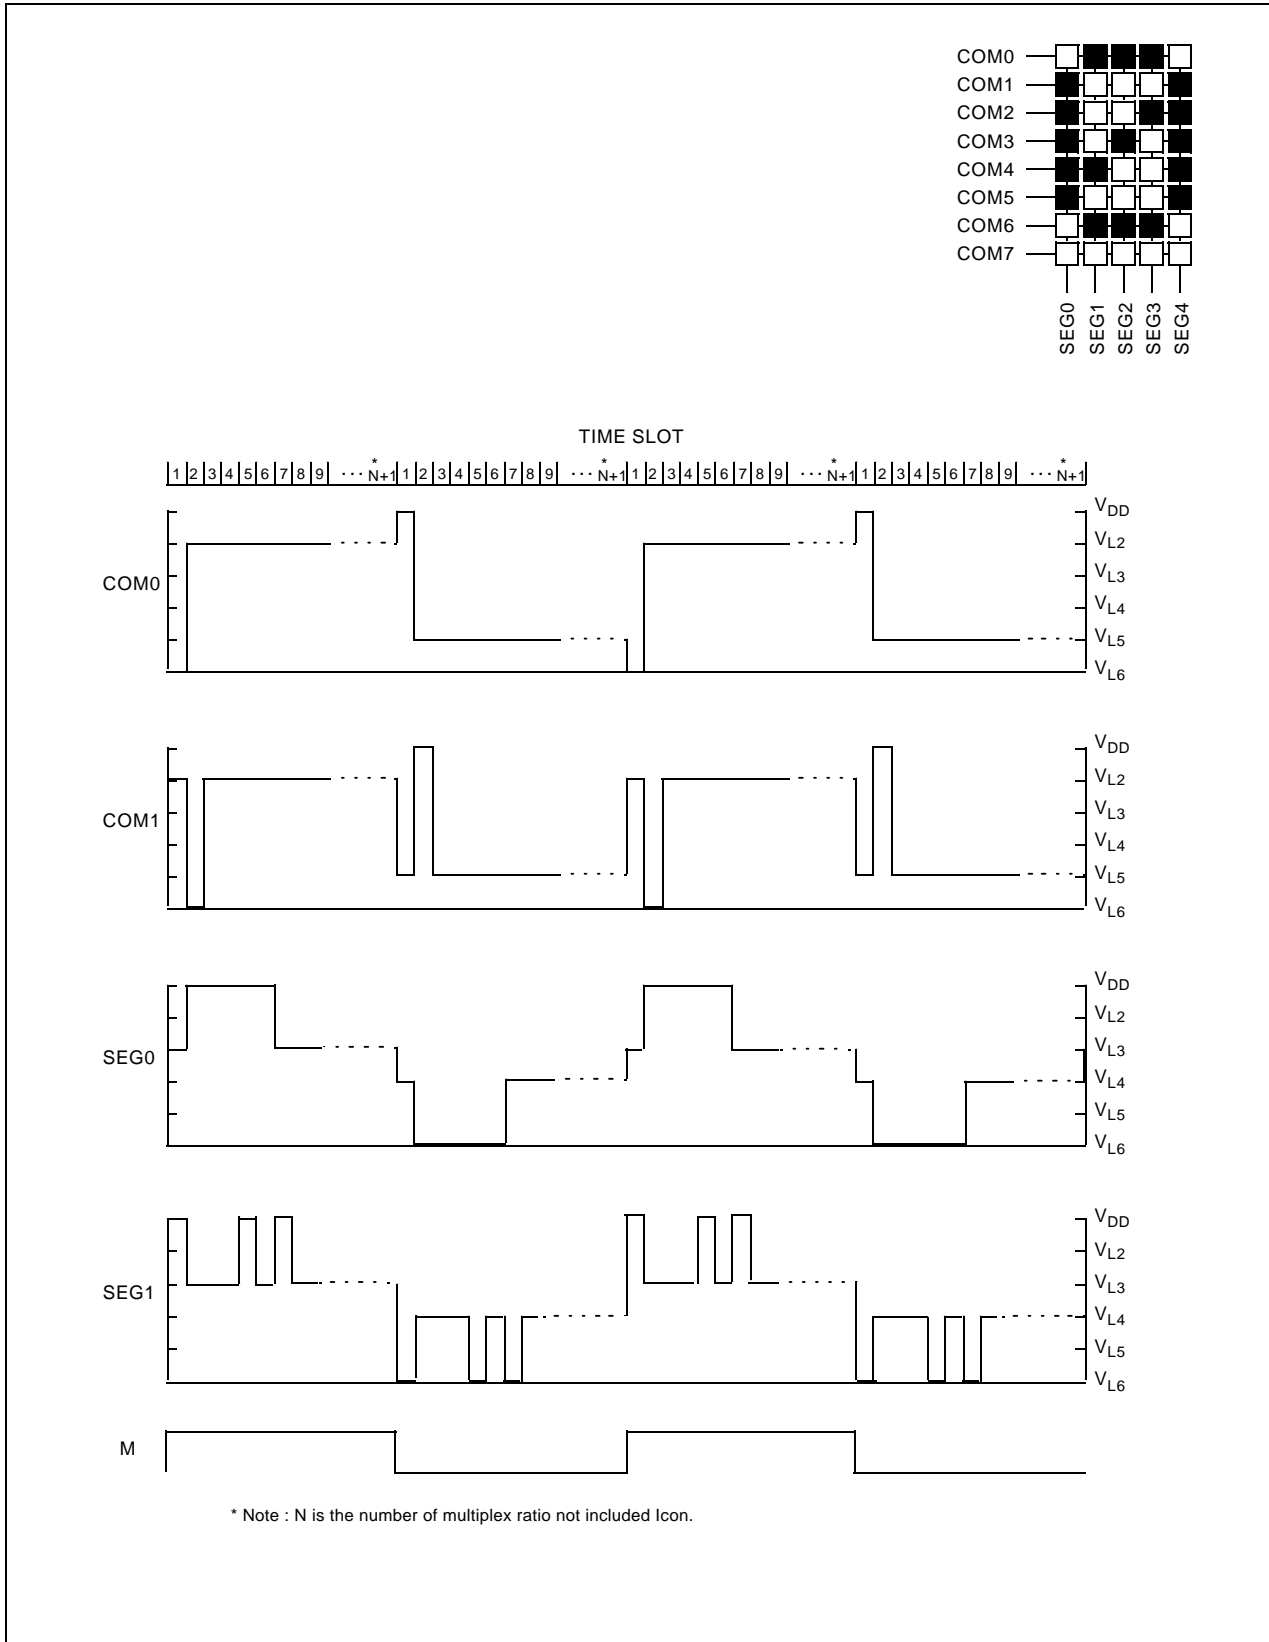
COM0
COM1
COM2
COM3
COM4
COM5
COM6
COM7

SEG0 SEG1 SEG2 SEG3 SEG4

TIME SLOT

1 2 3 4 5 6 7 8 9 ... $\overset{*}{N+1}$ 1 2 3 4 5 6 7 8 9 ... $\overset{*}{N+1}$ 1 2 3 4 5 6 7 8 9 ... $\overset{*}{N+1}$ 1 2 3 4 5 6 7 8 9 ... $\overset{*}{N+1}$

COM0
$V_{DD}$
$V_{L2}$
$V_{L3}$
$V_{L4}$
$V_{L5}$
$V_{L6}$

COM1
$V_{DD}$
$V_{L2}$
$V_{L3}$
$V_{L4}$
$V_{L5}$
$V_{L6}$

SEG0
$V_{DD}$
$V_{L2}$
$V_{L3}$
$V_{L4}$
$V_{L5}$
$V_{L6}$

SEG1
$V_{DD}$
$V_{L2}$
$V_{L3}$
$V_{L4}$
$V_{L5}$
$V_{L6}$

M

* Note : N is the number of multiplex ratio not included Icon.